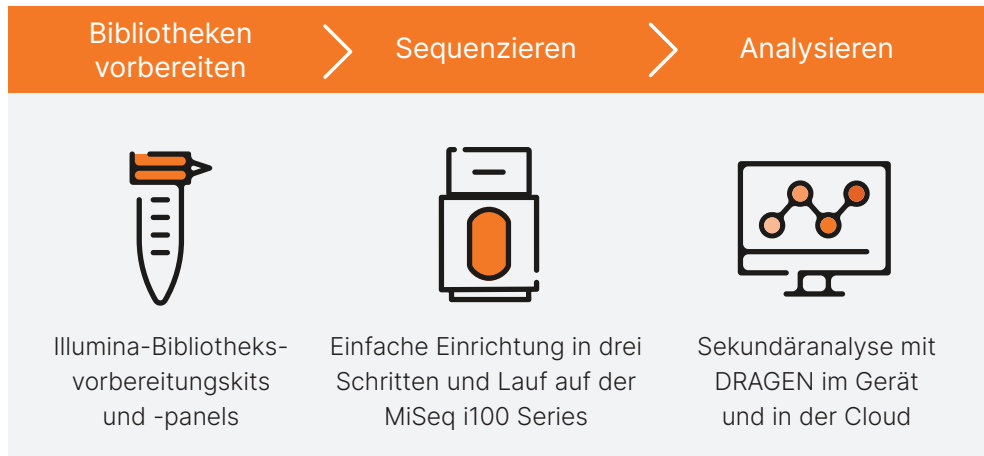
Bibliotheken vorbereiten

Sequenzieren

Analysieren

Illumina-Bibliotheks-vorbereitungskits und -panels

Einfache Einrichtung in drei Schritten und Lauf auf der MiSeq i100 Series

Sekundäranalyse mit DRAGEN im Gerät und in der Cloud